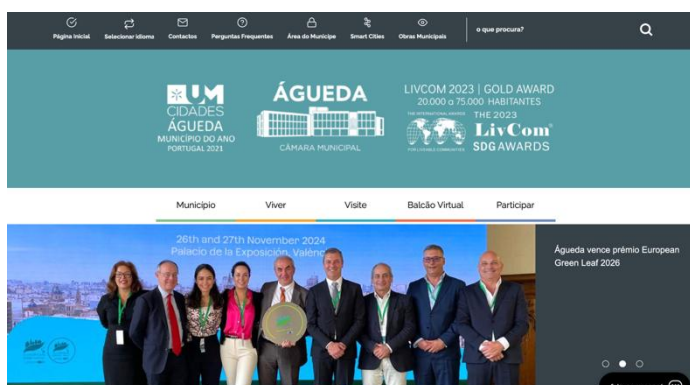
Página Inicial Selecionar idioma Contactos Perguntas Frequentes Área do Munícipe Smart Cities Obras Municipais o que procura?

UM CIDADES ÁGUEDA MUNICÍPIO DO ANO PORTUGAL 2021

ÁGUEDA CÂMARA MUNICIPAL

LIVCOM 2023 | GOLD AWARD 20.000 a 75.000 HABITANTES THE INTERNATIONAL AWARDS FOR LIVEABLE COMMUNITIES THE 2023 LivCom SDG AWARDS

Município Viver Visite Balcão Virtual Participar

26th and 27th November 2024 Palacio de la Exposición, Valenc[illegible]

Águeda vence prémio European Green Leaf 2026